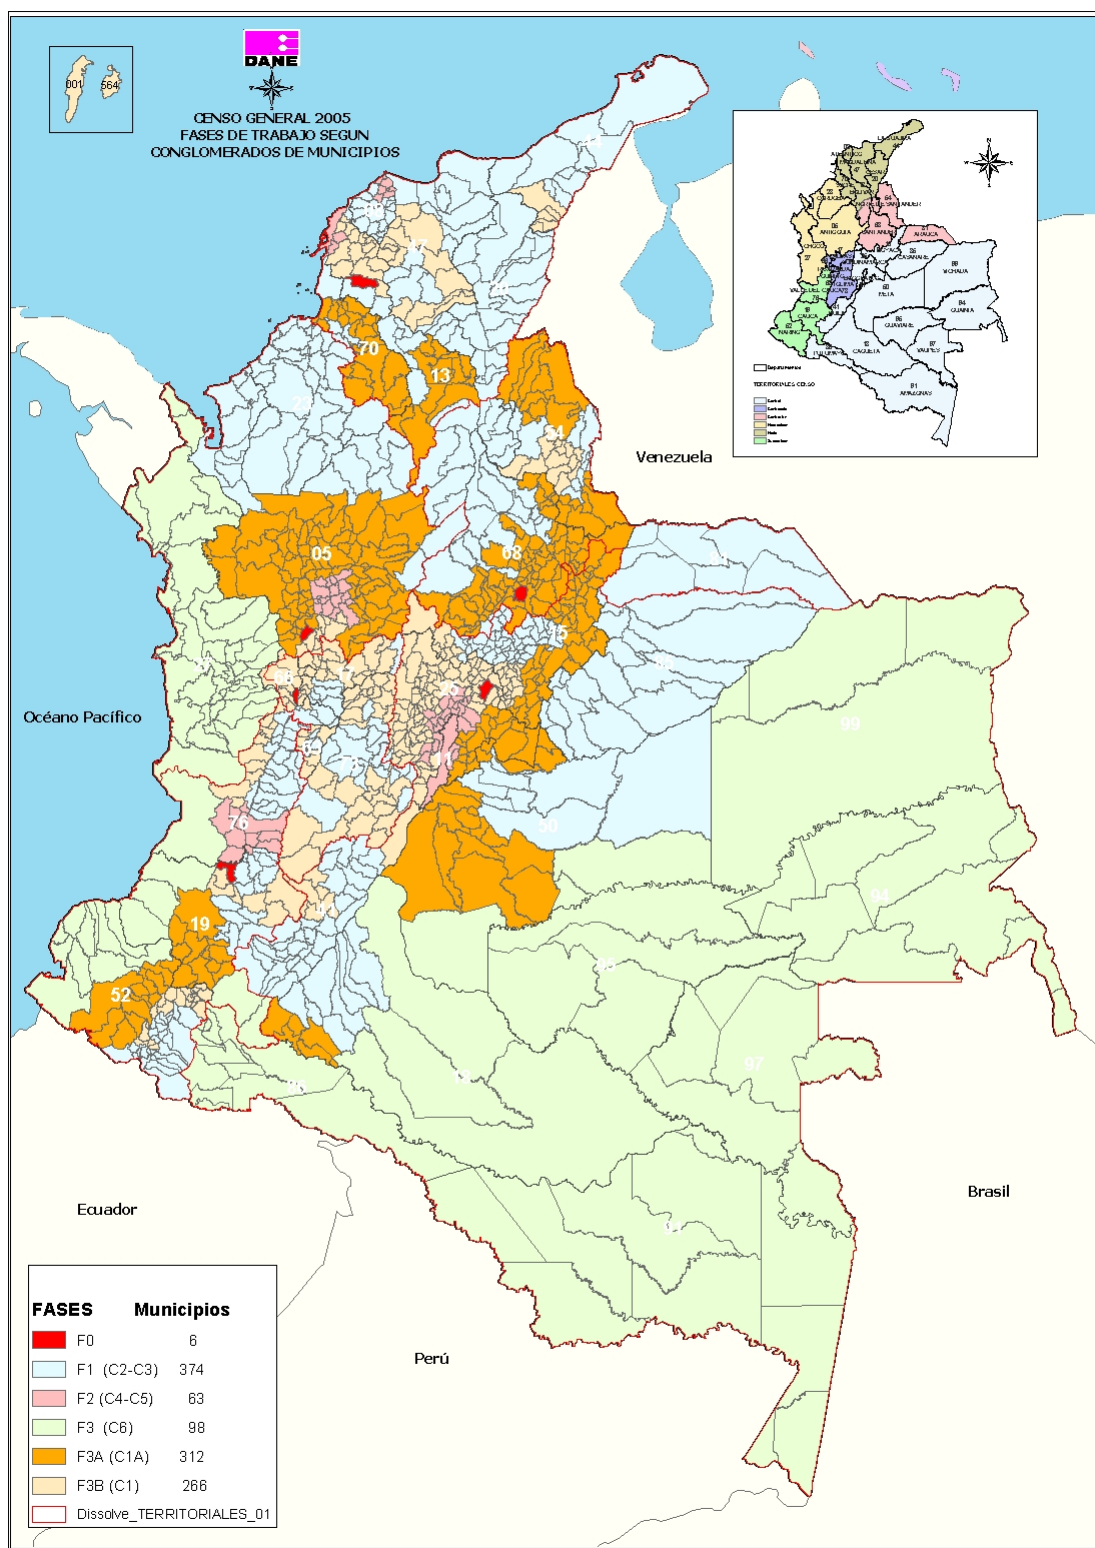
001 564

DANE

CENSO GENERAL 2005
FASES DE TRABAJO SEGUN
CONGLOMERADOS DE MUNICIPIOS

Venezuela

Océano Pacífico

Ecuador

Brasil

Perú

70
13
54
05
68
15
99
76
19
52
50
94
97

FASES Municipios
F0 6
F1 (C2-C3) 374
F2 (C4-C5) 63
F3 (C6) 98
F3A (C1A) 312
F3B (C1) 266
Dissolve_TERRITORIALES_01